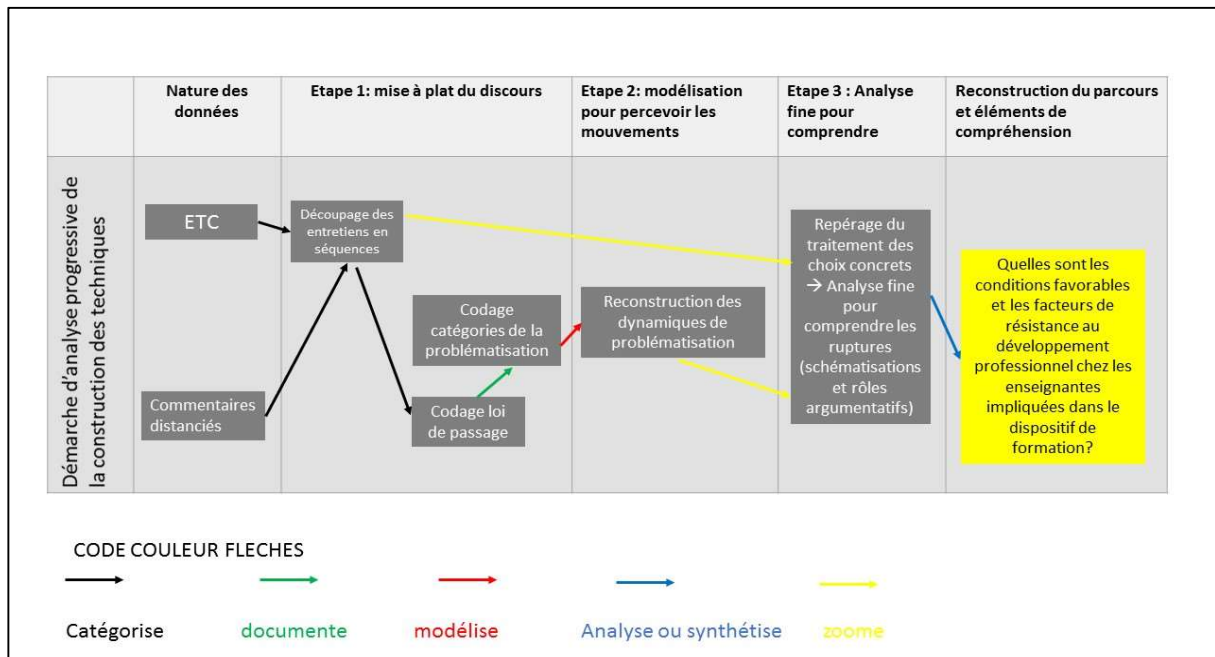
| | Nature des données | Etape 1: mise à plat du discours | Etape 2: modélisation pour percevoir les mouvements | Etape 3 : Analyse fine pour comprendre | Reconstruction du parcours et éléments de compréhension |
|---|---|---|---|---|---|
| Démarche d'analyse progressive de la construction des techniques | ETC<br>Commentaires distanciés | Découpage des entretiens en séquences<br>Codage catégories de la problématisation<br>Codage loi de passage | Reconstruction des dynamiques de problématisation | Repérage du traitement des choix concrets → Analyse fine pour comprendre les ruptures (schématisations et rôles argumentatifs) | Quelles sont les conditions favorables et les facteurs de résistance au développement professionnel chez les enseignantes impliquées dans le dispositif de formation? |

CODE COULEUR FLECHES

Catégorise documente modélise Analyse ou synthétise zoome